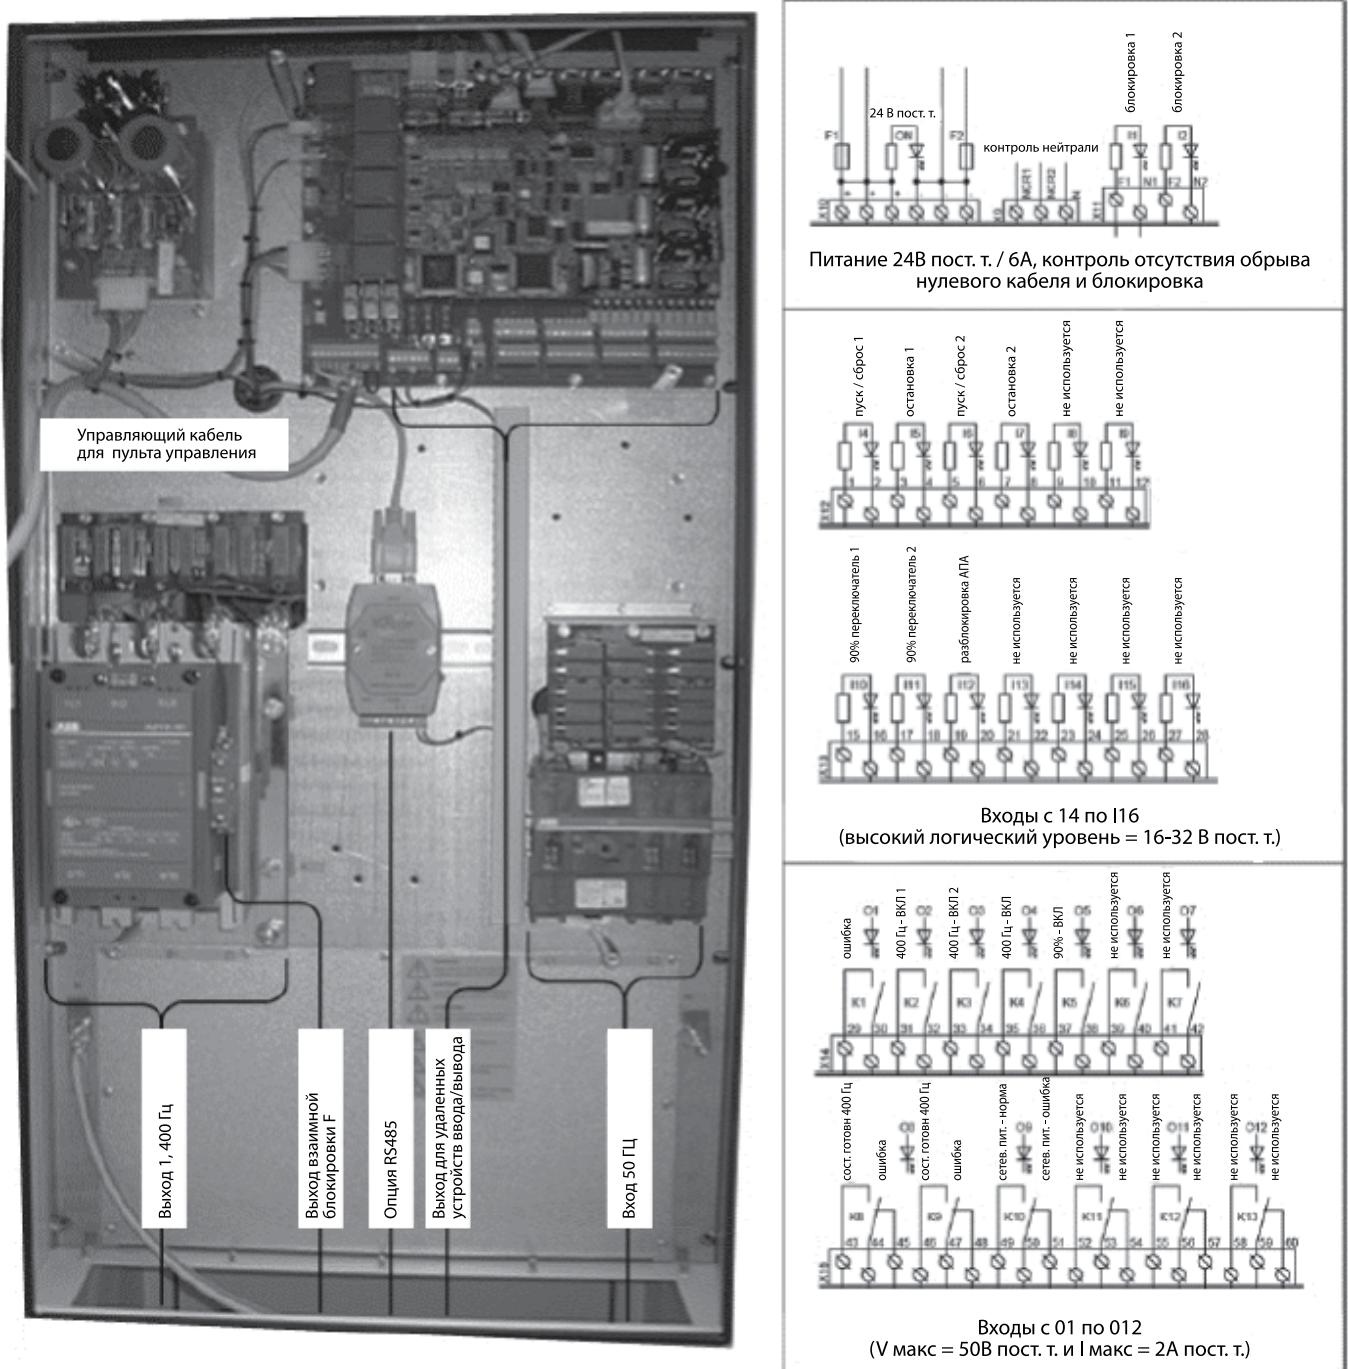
Управляющий кабель для пульта управления

Выход 1, 400 Гц

Выход взаимной блокировки F

Опция RS485

Выход для удаленных устройств ввода/вывода

Вход 50 ГЦ

24 В пост. т.

F1

ON

F2

контроль нейтрали

блокировка 1

блокировка 2

I1

I2

X10

X11

Питание 24В пост. т. / 6А, контроль отсутствия обрыва нулевого кабеля и блокировка

пуск / сброс 1

остановка 1

пуск / сброс 2

остановка 2

не используется

не используется

I4

I5

I6

I7

I8

I9

1 2 3 4 5 6 7 8 9 10 11 12

X12

90% переключатель 1

90% переключатель 2

разблокировка АПА

не используется

не используется

не используется

не используется

I10

I11

I12

I13

I14

I15

I16

15 16 17 18 19 20 21 22 23 24 25 26 27 28

X13

Входы с 14 по I16
(высокий логический уровень = 16-32 В пост. т.)

ошибка

400 Гц - ВКЛ 1

400 Гц - ВКЛ 2

400 Гц - ВКЛ

90% - ВКЛ

не используется

не используется

O1 O2 O3 O4 O5 O6 O7

K1 K2 K3 K4 K5 K6 K7

29 30 31 32 33 34 35 36 37 38 39 40 41 42

X14

сост. готовн 400 Гц

ошибка

O8

сост. готовн 400 Гц

ошибка

сетев. пит. - норма

O9

сетев. пит. - ошибка

не используется

O10

не используется

не используется

O11

не используется

не используется

O12

не используется

K8 K9 K10 K11 K12 K13

43 44 45 46 47 48 49 50 51 52 53 54 55 56 57 58 59 60

X15

Входы с 01 по 012
(V макс = 50В пост. т. и I макс = 2А пост. т.)